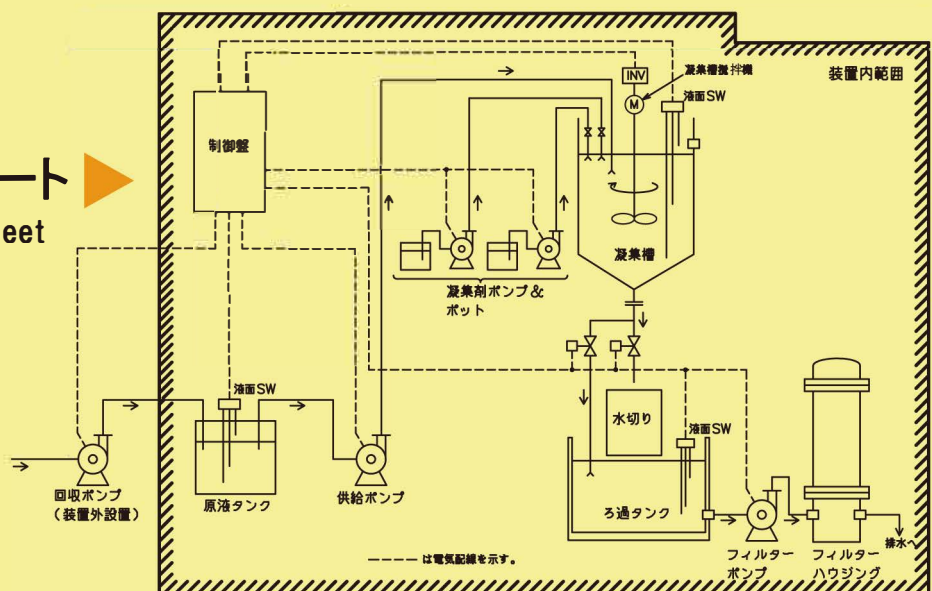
ート
eet

装置内範囲

INV
凝集槽撹拌機
M
液面SW

制御盤

凝集槽

凝集剤ポンプ＆
ポット

水切り

液面SW

液面SW

回収ポンプ
（装置外設置）

原液タンク

供給ポンプ

ろ過タンク

フィルター
ポンプ

フィルター
ハウジング

排水へ

－－－－－ は電気配線を示す。